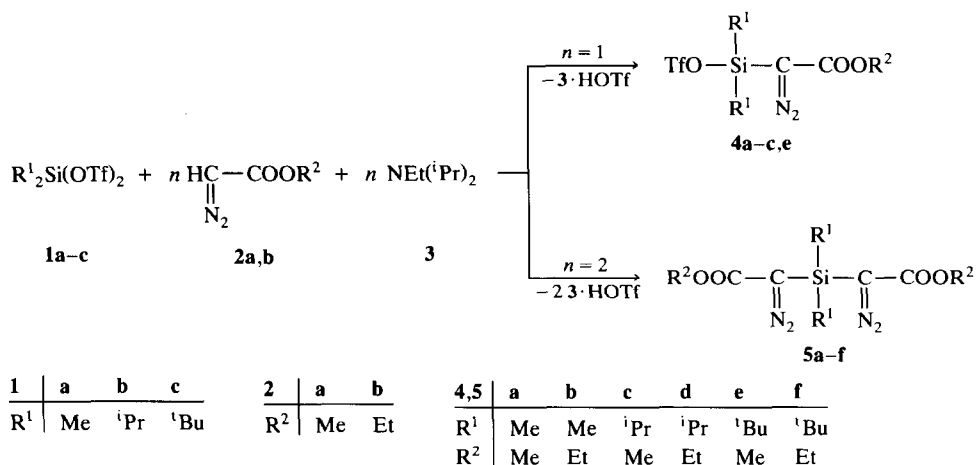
$R^1_2Si(OTf)_2 + n\,HC(=N_2)-COOR^2 + n\,NEt(^iPr)_2$

**1a–c** **2a,b** **3**

$\xrightarrow[-3\cdot HOTf]{n=1}$ $TfO-Si(R^1)_2-C(=N_2)-COOR^2$

**4a–c,e**

$\xrightarrow[-2\,3\cdot HOTf]{n=2}$ $R^2OOC-C(=N_2)-Si(R^1)_2-C(=N_2)-COOR^2$

**5a–f**

| 1 | a | b | c |
|---|---|---|---|
| $R^1$ | Me | $^iPr$ | $^tBu$ |

| 2 | a | b |
|---|---|---|
| $R^2$ | Me | Et |

| 4,5 | a | b | c | d | e | f |
|---|---|---|---|---|---|---|
| $R^1$ | Me | Me | $^iPr$ | $^iPr$ | $^tBu$ | $^tBu$ |
| $R^2$ | Me | Et | Me | Et | Me | Et |